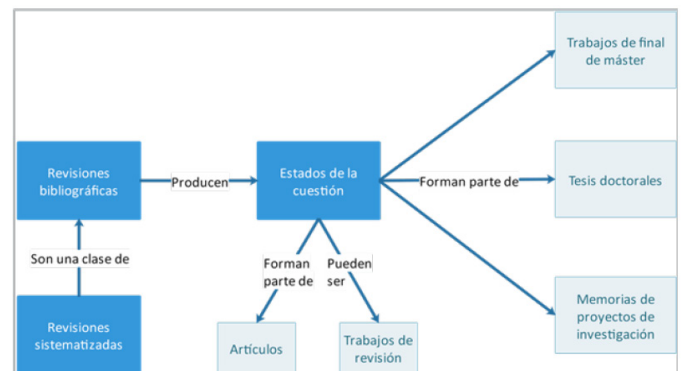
Trabajos de final de máster

Revisiones bibliográficas

Producen

Estados de la cuestión

Forman parte de

Tesis doctorales

Son una clase de

Forman parte de

Pueden ser

Memorias de proyectos de investigación

Revisiones sistematizadas

Artículos

Trabajos de revisión